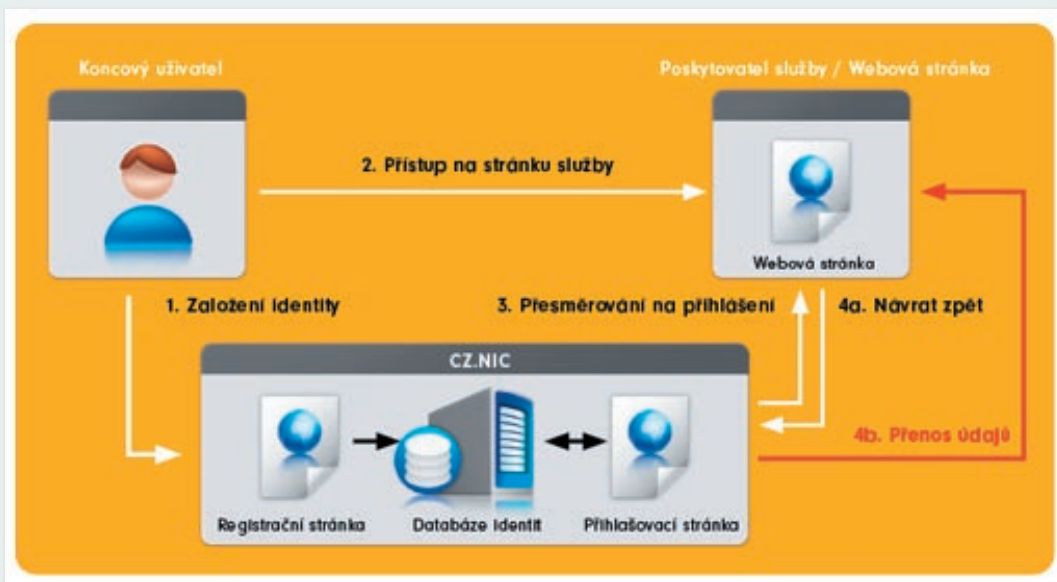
Koncový uživatel

Poskytovatel služby / Webová stránka

2. Přístup na stránku služby

Webová stránka

1. Založení identity

3. Přesměrování na přihlášení

4a. Návrat zpět

CZ.NIC

4b. Přenos údajů

Registrační stránka

Databáze identit

Přihlašovací stránka